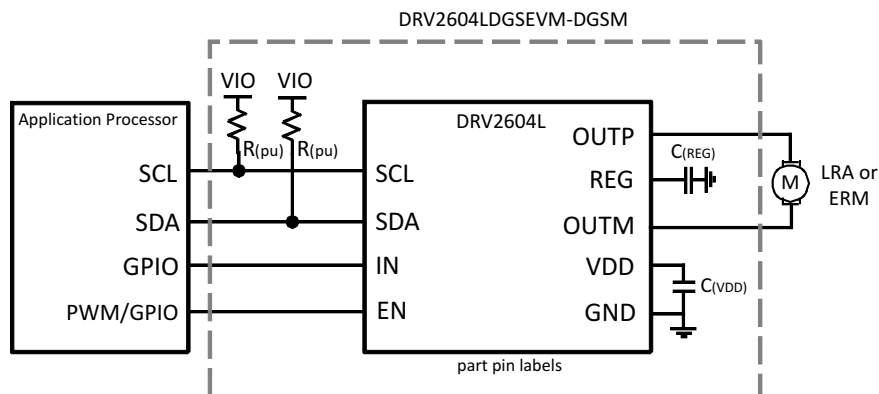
DRV2604LDGSEVM-DGSM

VIO VIO

Application Processor

$R_{(pu)}$ $R_{(pu)}$

SCL

SDA

GPIO

PWM/GPIO

DRV2604L

SCL

SDA

IN

EN

OUTP

REG

OUTM

VDD

GND

$C_{(REG)}$

$C_{(VDD)}$

M

LRA or ERM

part pin labels